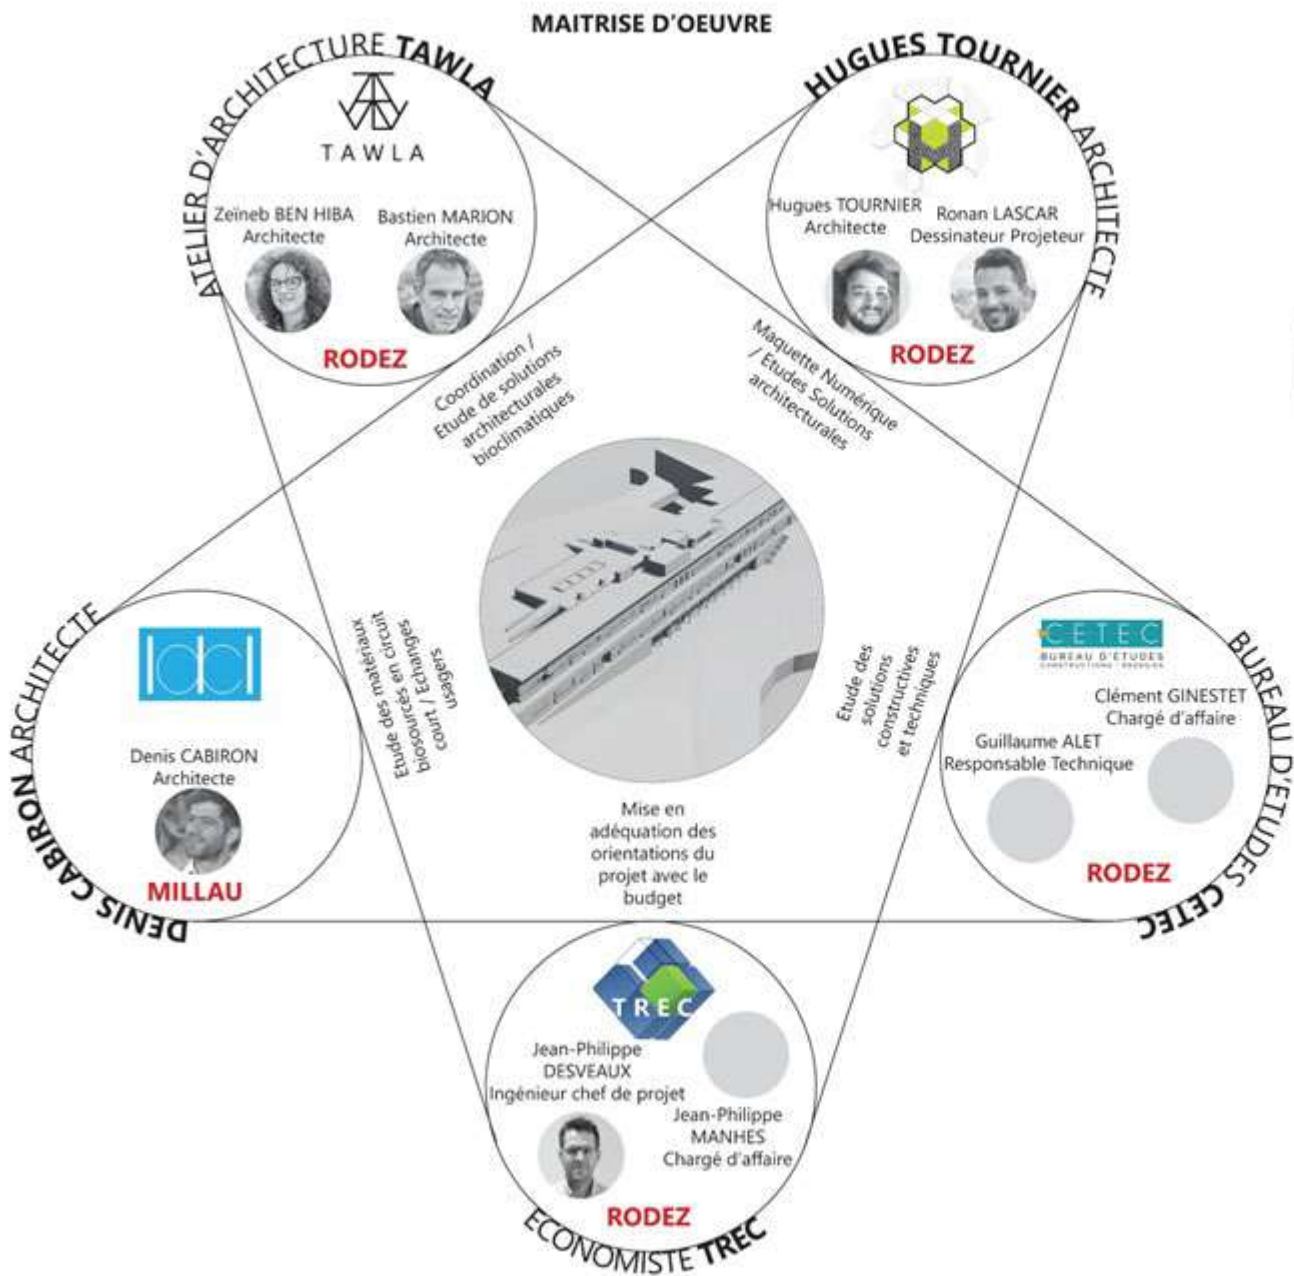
MAITRISE D'OEUVRE

ATELIER D'ARCHITECTURE TAWLA

TAWLA

Zeineb BEN HIBA
Architecte

Bastien MARION
Architecte

RODEZ

HUGUES TOURNIER ARCHITECTE

Hugues TOURNIER
Architecte

Ronan LASCAR
Dessinateur Projeteur

RODEZ

Coordination / Etude de solutions architecturales bioclimatiques

Maquette Numérique / Etudes Solutions architecturales

DENIS CABIRON ARCHITECTE

Denis CABIRON
Architecte

MILLAU

Etude des matériaux biosourcés en circuit court / Echanges usagers

Etude des solutions constructives et techniques

BUREAU D'ETUDES CETEC

CETEC
BUREAU D'ETUDES
CONSTRUCTIONS · RESEAUX

Clément GINESTET
Chargé d'affaire

Guillaume ALET
Responsable Technique

RODEZ

Mise en adéquation des orientations du projet avec le budget

TREC

Jean-Philippe DESVEAUX
Ingénieur chef de projet

Jean-Philippe MANHES
Chargé d'affaire

RODEZ

ECONOMISTE TREC